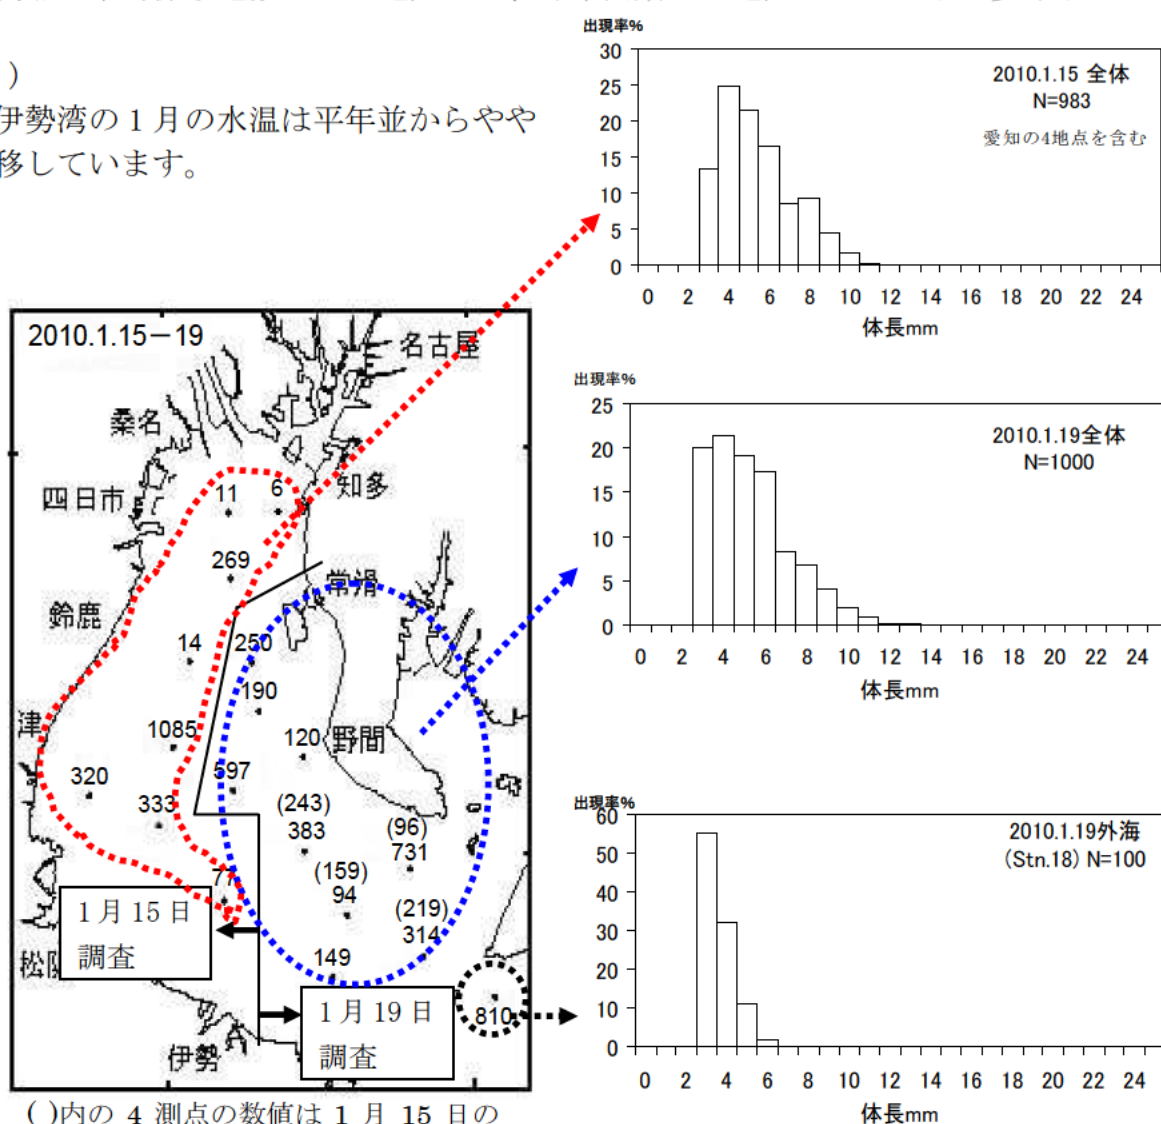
)
伊勢湾の1月の水温は平年並からやや
移しています。

出現率%
30
25
20
15
10
5
0
2010.1.15 全体
N=983
愛知の4地点を含む
0 2 4 6 8 10 12 14 16 18 20 22 24
体長mm

2010.1.15−19
名古屋
桑名
四日市
知多
11
6
269
常滑
鈴鹿
14
250
190
津
1085
120
野間
320
597
333
(243)
383
(96)
731
(159)
94
77
(219)
314
1月15日
調査
松阪
149
1月19日
調査
810
伊勢

出現率%
25
20
15
10
5
0
2010.1.19全体
N=1000
0 2 4 6 8 10 12 14 16 18 20 22 24
体長mm

出現率%
60
50
40
30
20
10
0
2010.1.19外海
(Stn.18) N=100
0 2 4 6 8 10 12 14 16 18 20 22 24
体長mm

( )内の 4 測点の数値は 1 月 15 日の